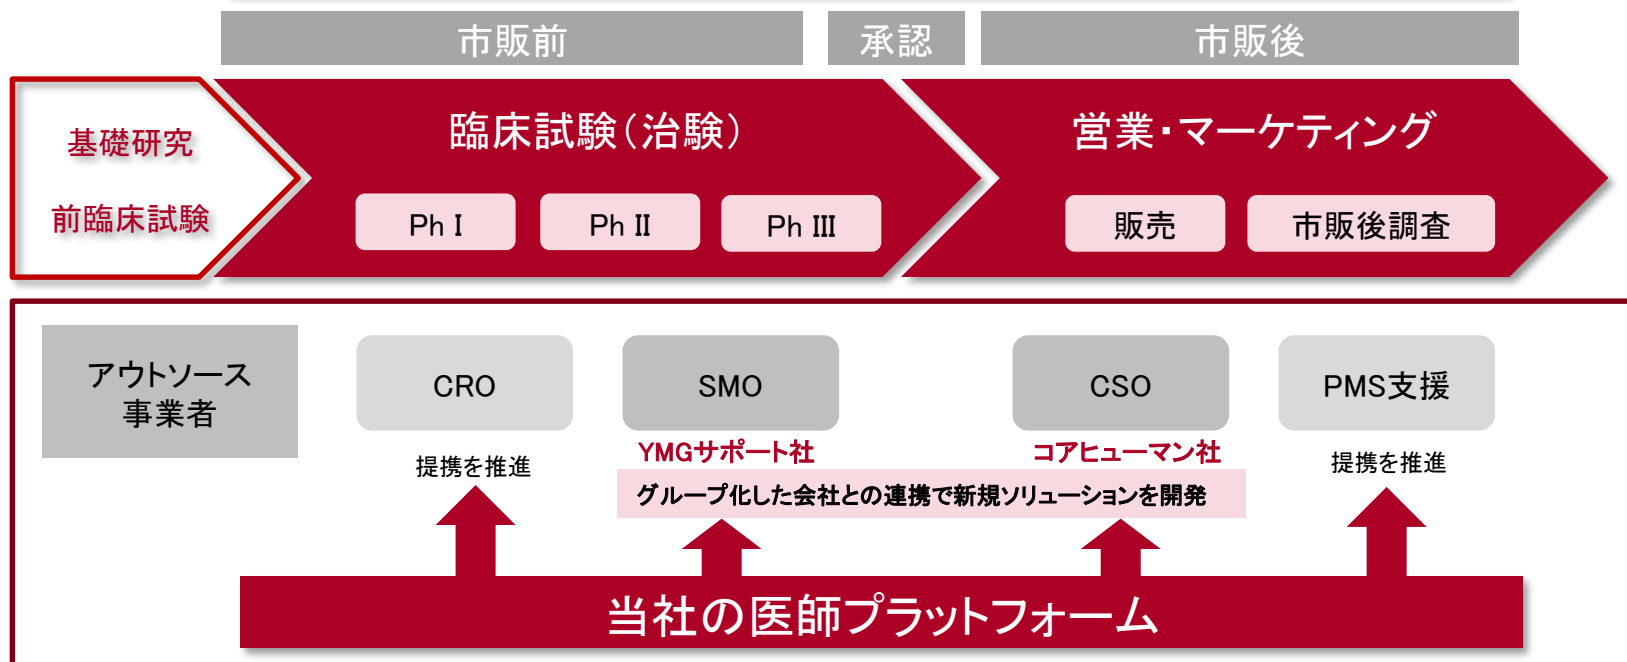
市販前

承認

市販後

基礎研究

前臨床試験

臨床試験（治験）

Ph I

Ph II

Ph III

営業・マーケティング

販売

市販後調査

アウトソース事業者

CRO

提携を推進

SMO

YMGサポート社

CSO

コアヒューマン社

PMS支援

提携を推進

グループ化した会社との連携で新規ソリューションを開発

当社の医師プラットフォーム